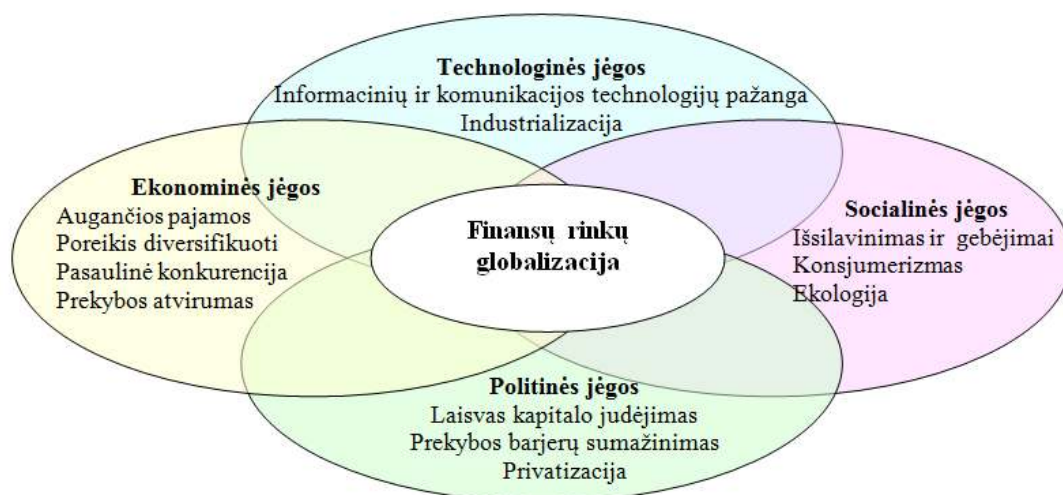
Technologinės jėgos
Informacinių ir komunikacijos technologijų pažanga
Industrializacija

Ekonominės jėgos
Augančios pajamos
Poreikis diversifikuoti
Pasaulinė konkurencija
Prekybos atvirumas

Finansų rinkų globalizacija

Socialinės jėgos
Išsilavinimas ir gebėjimai
Konsjumerizmas
Ekologija

Politinės jėgos
Laisvas kapitalo judėjimas
Prekybos barjerų sumažinimas
Privatizacija